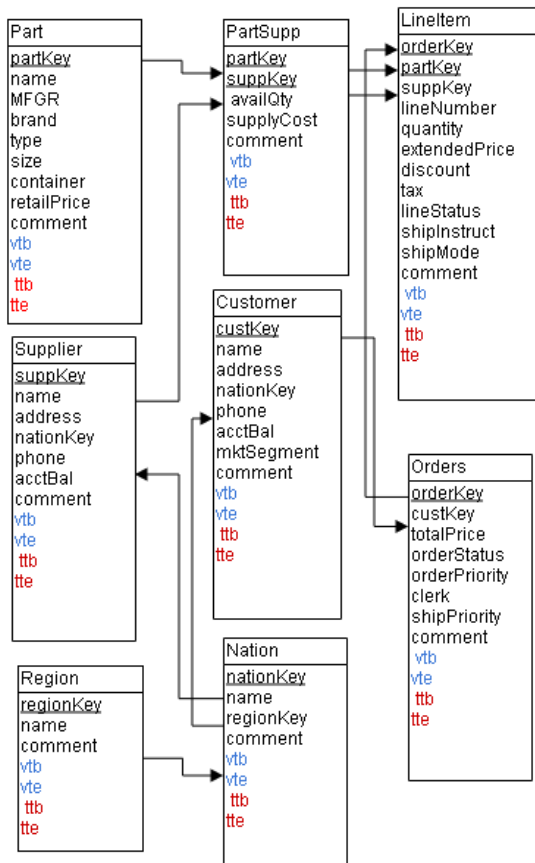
Part
partKey
name
MFGR
brand
type
size
container
retailPrice
comment
vtb
vte
ttb
tte

PartSupp
partKey
suppKey
availQty
supplyCost
comment
vtb
vte
ttb
tte

LineItem
orderKey
partKey
suppKey
lineNumber
quantity
extendedPrice
discount
tax
lineStatus
shipInstruct
shipMode
comment
vtb
vte
ttb
tte

Supplier
suppKey
name
address
nationKey
phone
acctBal
comment
vtb
vte
ttb
tte

Customer
custKey
name
address
nationKey
phone
acctBal
mktSegment
comment
vtb
vte
ttb
tte

Orders
orderKey
custKey
totalPrice
orderStatus
orderPriority
clerk
shipPriority
comment
vtb
vte
ttb
tte

Region
regionKey
name
comment
vtb
vte
ttb
tte

Nation
nationKey
name
regionKey
comment
vtb
vte
ttb
tte